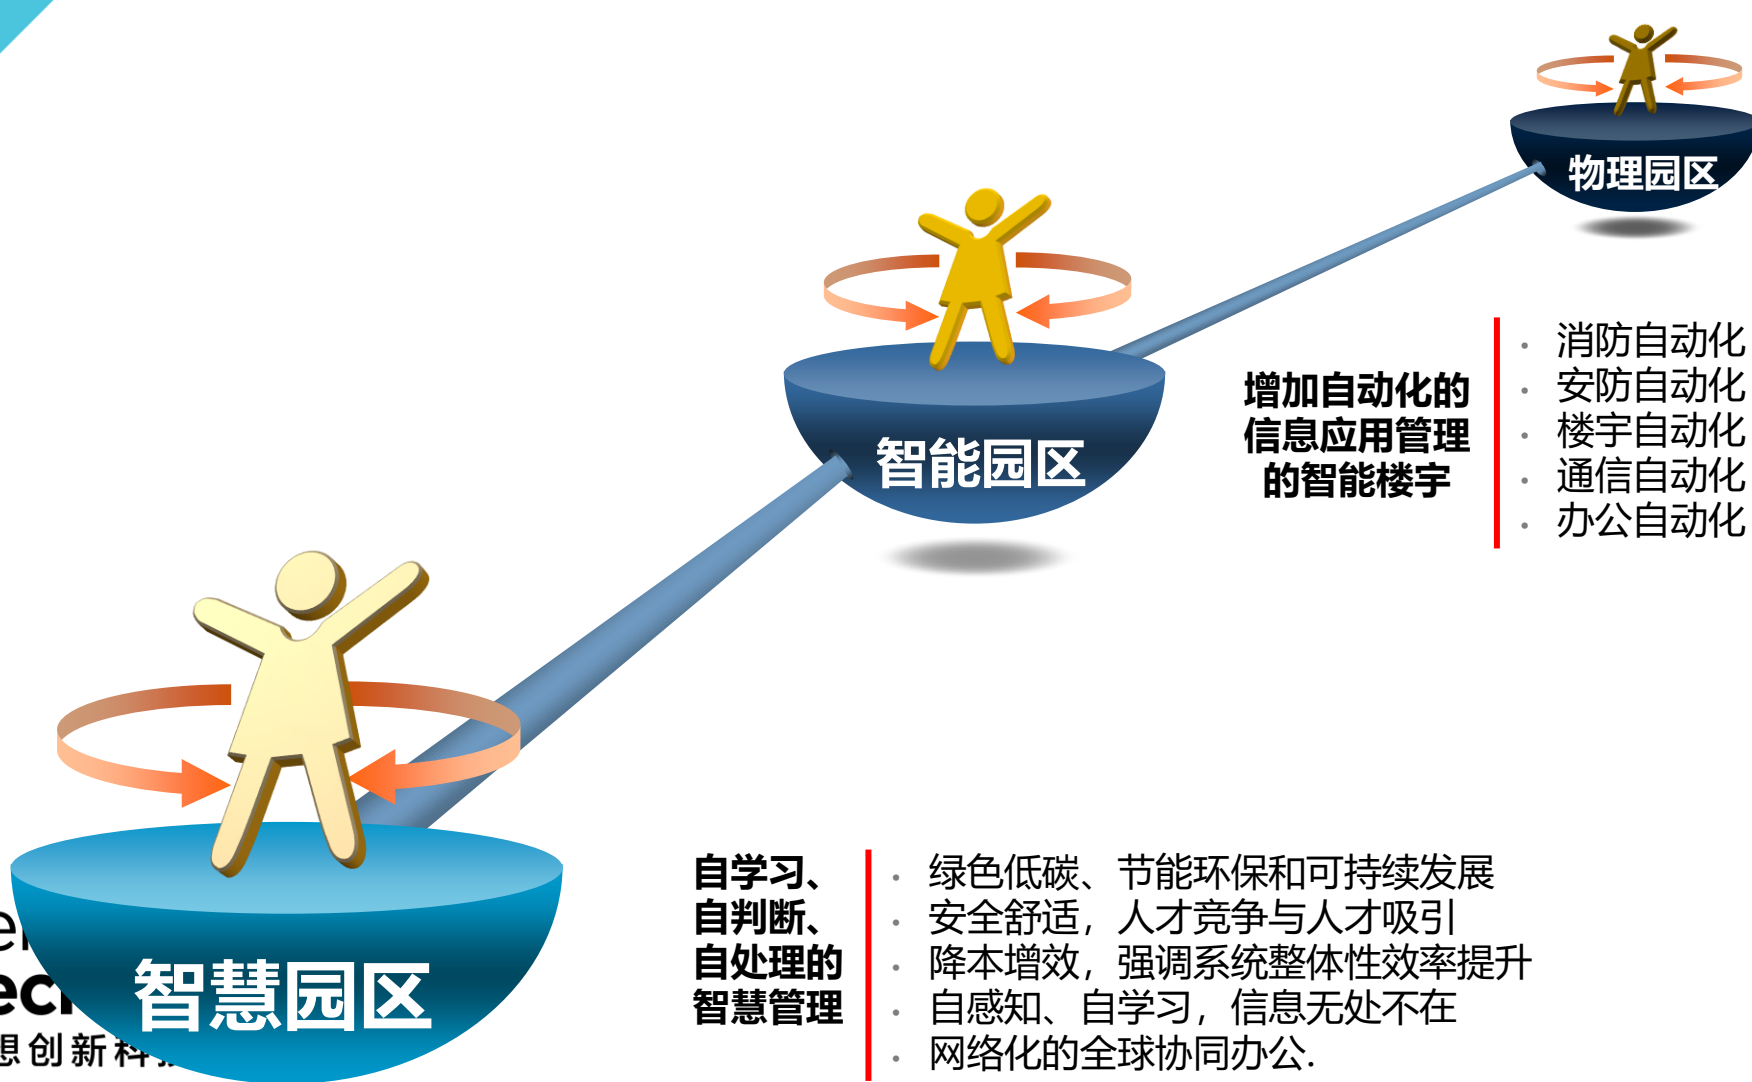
物理园区

智能园区

增加自动化的信息应用管理的智能楼宇

- 消防自动化
- 安防自动化
- 楼宇自动化
- 通信自动化
- 办公自动化

智慧园区

自学习、自判断、自处理的智慧管理

- 绿色低碳、节能环保和可持续发展
- 安全舒适，人才竞争与人才吸引
- 降本增效，强调系统整体性效率提升
- 自感知、自学习，信息无处不在
- 网络化的全球协同办公.

e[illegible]
ec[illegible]
思创新科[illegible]